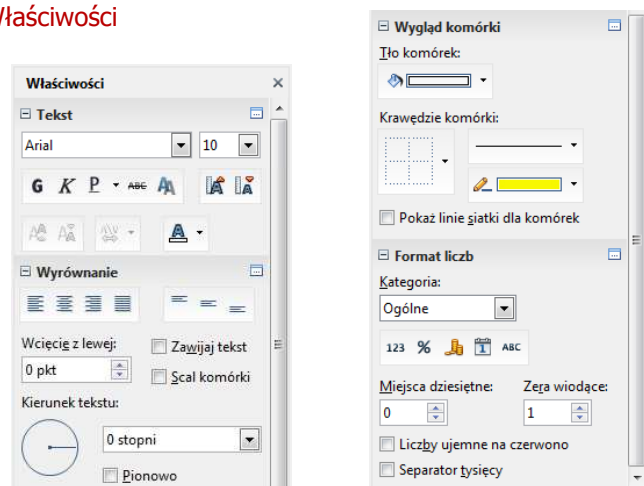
Właściwości

Właściwości ×

⊟ Tekst

Arial 10

G K P ABC

⊟ Wyrównanie

Wcięcie z lewej:

0 pkt

Zawijaj tekst

Scal komórki

Kierunek tekstu:

0 stopni

Pionowo

⊟ Wygląd komórki

Tło komórek:

Krawędzie komórki:

Pokaż linie siatki dla komórek

⊟ Format liczb

Kategoria:

Ogólne

123 % ABC

Miejsca dziesiętne:

0

Zera wiodące:

1

Liczby ujemne na czerwono

Separator tysięcy